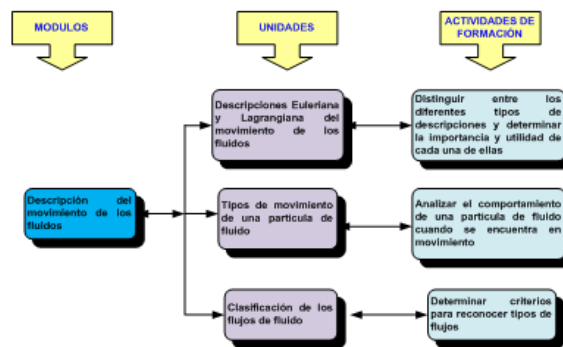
MODULOS

UNIDADES

ACTIVIDADES DE FORMACIÓN

Descripción del movimiento de los fluidos

Descripciones Euleriana y Lagrangiana del movimiento de los fluidos

Distinguir entre los diferentes tipos de descripciones y determinar la importancia y utilidad de cada una de ellas

Tipos de movimiento de una partícula de fluido

Analizar el comportamiento de una partícula de fluido cuando se encuentra en movimiento

Clasificación de los flujos de fluido

Determinar criterios para reconocer tipos de flujos